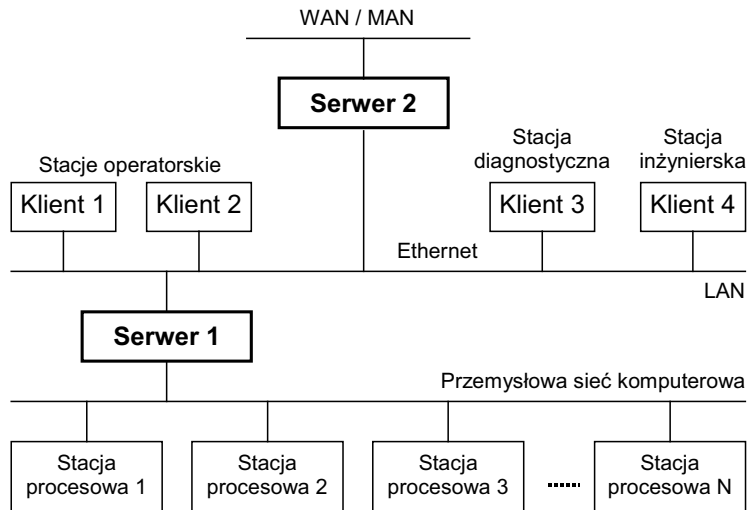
WAN / MAN

Serwer 2

Stacje operatorskie

Stacja diagnostyczna

Stacja inżynierska

Klient 1

Klient 2

Klient 3

Klient 4

Ethernet

LAN

Serwer 1

Przemysłowa sieć komputerowa

Stacja procesowa 1

Stacja procesowa 2

Stacja procesowa 3

Stacja procesowa N